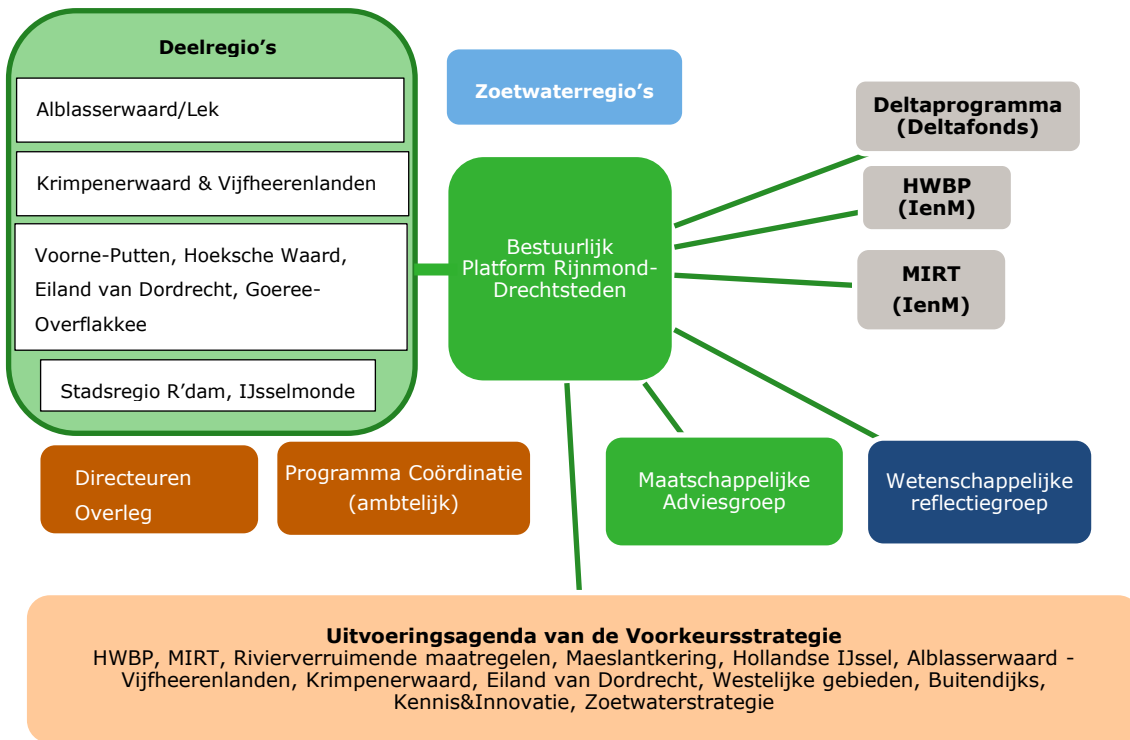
Deelregio's

Alblasserwaard/Lek

Krimpenerwaard & Vijfheerenlanden

Voorne-Putten, Hoeksche Waard, Eiland van Dordrecht, Goeree-Overflakkee

Stadsregio R'dam, IJsselmonde

Zoetwaterregio's

Bestuurlijk Platform Rijnmond-Drechtsteden

Deltaprogramma (Deltafonds)

HWBP (IenM)

MIRT (IenM)

Directeuren Overleg

Programma Coördinatie (ambtelijk)

Maatschappelijke Adviesgroep

Wetenschappelijke reflectiegroep

Uitvoeringsagenda van de Voorkeursstrategie
HWBP, MIRT, Rivierverruimende maatregelen, Maeslantkering, Hollandse IJssel, Alblasserwaard - Vijfheerenlanden, Krimpenerwaard, Eiland van Dordrecht, Westelijke gebieden, Buitendijks, Kennis&Innovatie, Zoetwaterstrategie